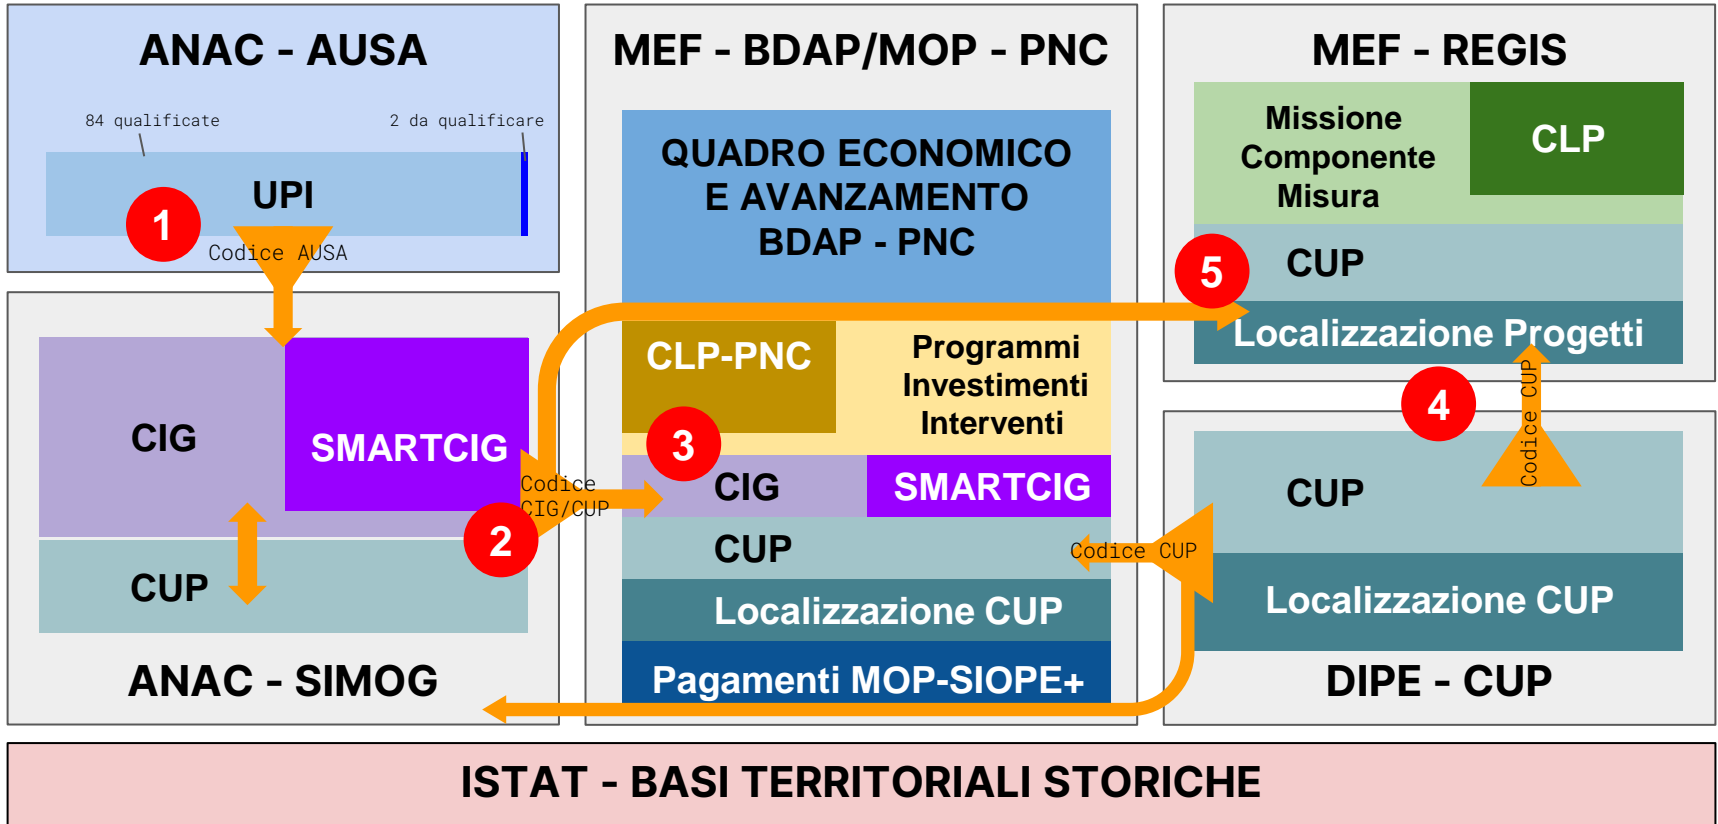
ANAC - AUSA

84 qualificate

2 da qualificare

UPI

1

Codice AUSA

CIG

SMARTCIG

CUP

2

Codice CIG/CUP

ANAC - SIMOG

MEF - BDAP/MOP - PNC

QUADRO ECONOMICO E AVANZAMENTO BDAP - PNC

CLP-PNC

Programmi Investimenti Interventi

3

CIG

SMARTCIG

CUP

Codice CUP

Localizzazione CUP

Pagamenti MOP-SIOPE+

MEF - REGIS

Missione Componente Misura

CLP

5

CUP

Localizzazione Progetti

4

Codice CUP

CUP

Localizzazione CUP

DIPE - CUP

ISTAT - BASI TERRITORIALI STORICHE